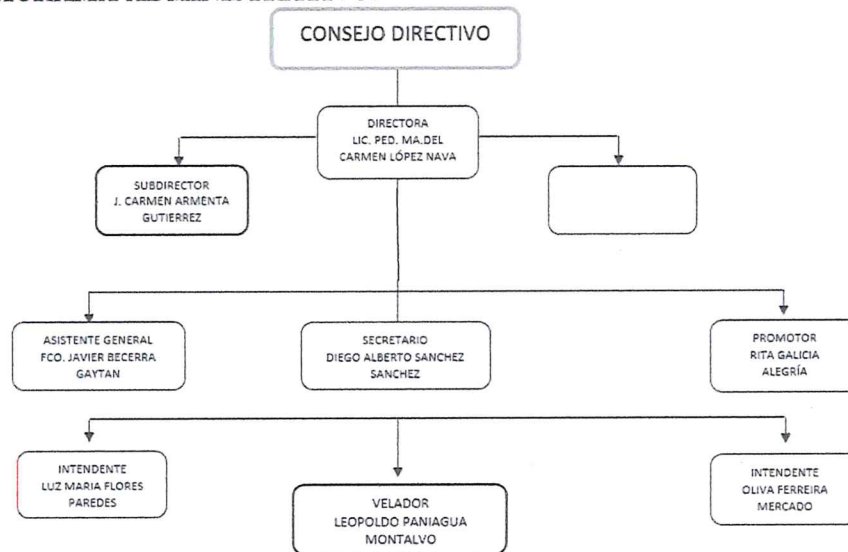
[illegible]

CONSEJO DIRECTIVO

DIRECTORA
LIC. PED. MA.DEL
CARMEN LÓPEZ NAVA

SUBDIRECTOR
J. CARMEN ARMENTA
GUTIERREZ

ASISTENTE GENERAL
FCO. JAVIER BECERRA
GAYTAN

SECRETARIO
DIEGO ALBERTO SANCHEZ
SANCHEZ

PROMOTOR
RITA GALICIA
ALEGRÍA

INTENDENTE
LUZ MARIA FLORES
PAREDES

VELADOR
LEOPOLDO PANIAGUA
MONTALVO

INTENDENTE
OLIVA FERREIRA
MERCADO